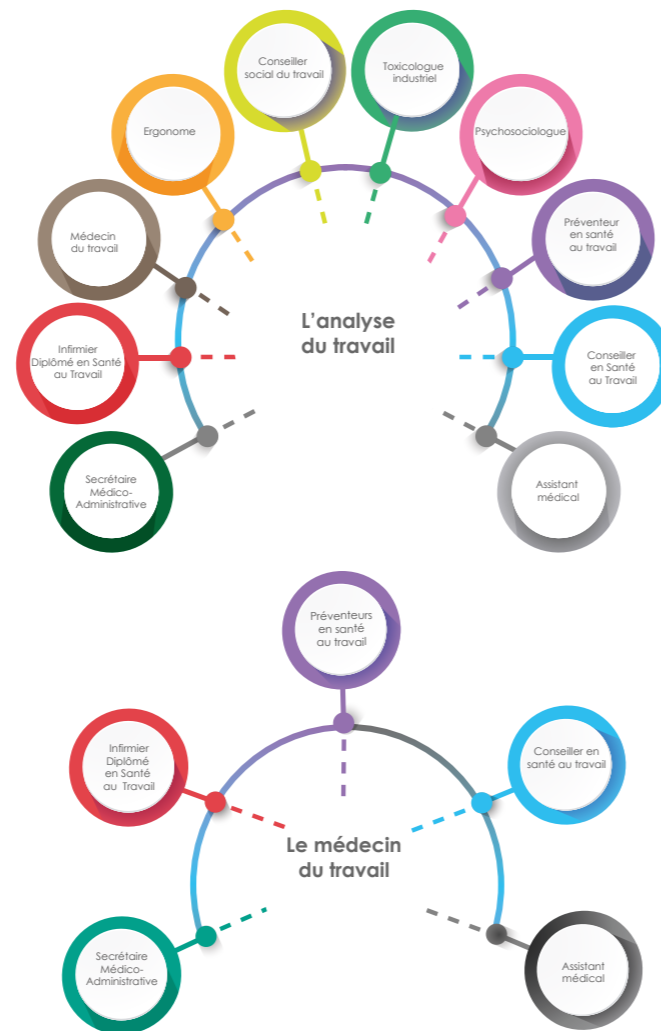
Conseiller social du travail

Toxicologue industriel

Ergonome

Psychosociologue

Médecin du travail

Préventeur en santé au travail

L'analyse du travail

Infirmier Diplômé en Santé au Travail

Conseiller en Santé au Travail

Secrétaire Médico-Administrative

Assistant médical

Préventeurs en santé au travail

Infirmier Diplômé en Santé au Travail

Conseiller en santé au travail

Le médecin du travail

Secrétaire Médico-Administrative

Assistant médical